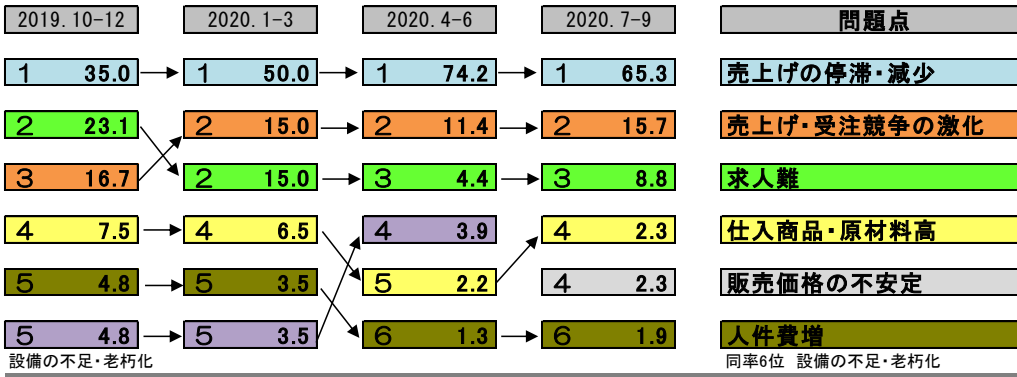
| 2019.10-12 | 2020.1-3 | 2020.4-6 | 2020.7-9 | 問題点 |
|---|---|---|---|---|
| 1 35.0 | 1 50.0 | 1 74.2 | 1 65.3 | 売上げの停滞・減少 |
| 2 23.1 | 2 15.0 | 2 11.4 | 2 15.7 | 売上げ・受注競争の激化 |
| 3 16.7 | 2 15.0 | 3 4.4 | 3 8.8 | 求人難 |
| 4 7.5 | 4 6.5 | 4 3.9 | 4 2.3 | 仕入商品・原材料高 |
| 5 4.8 | 5 3.5 | 5 2.2 | 4 2.3 | 販売価格の不安定 |
| 5 4.8 | 5 3.5 | 6 1.3 | 6 1.9 | 人件費増 |

設備の不足・老朽化

同率6位 設備の不足・老朽化